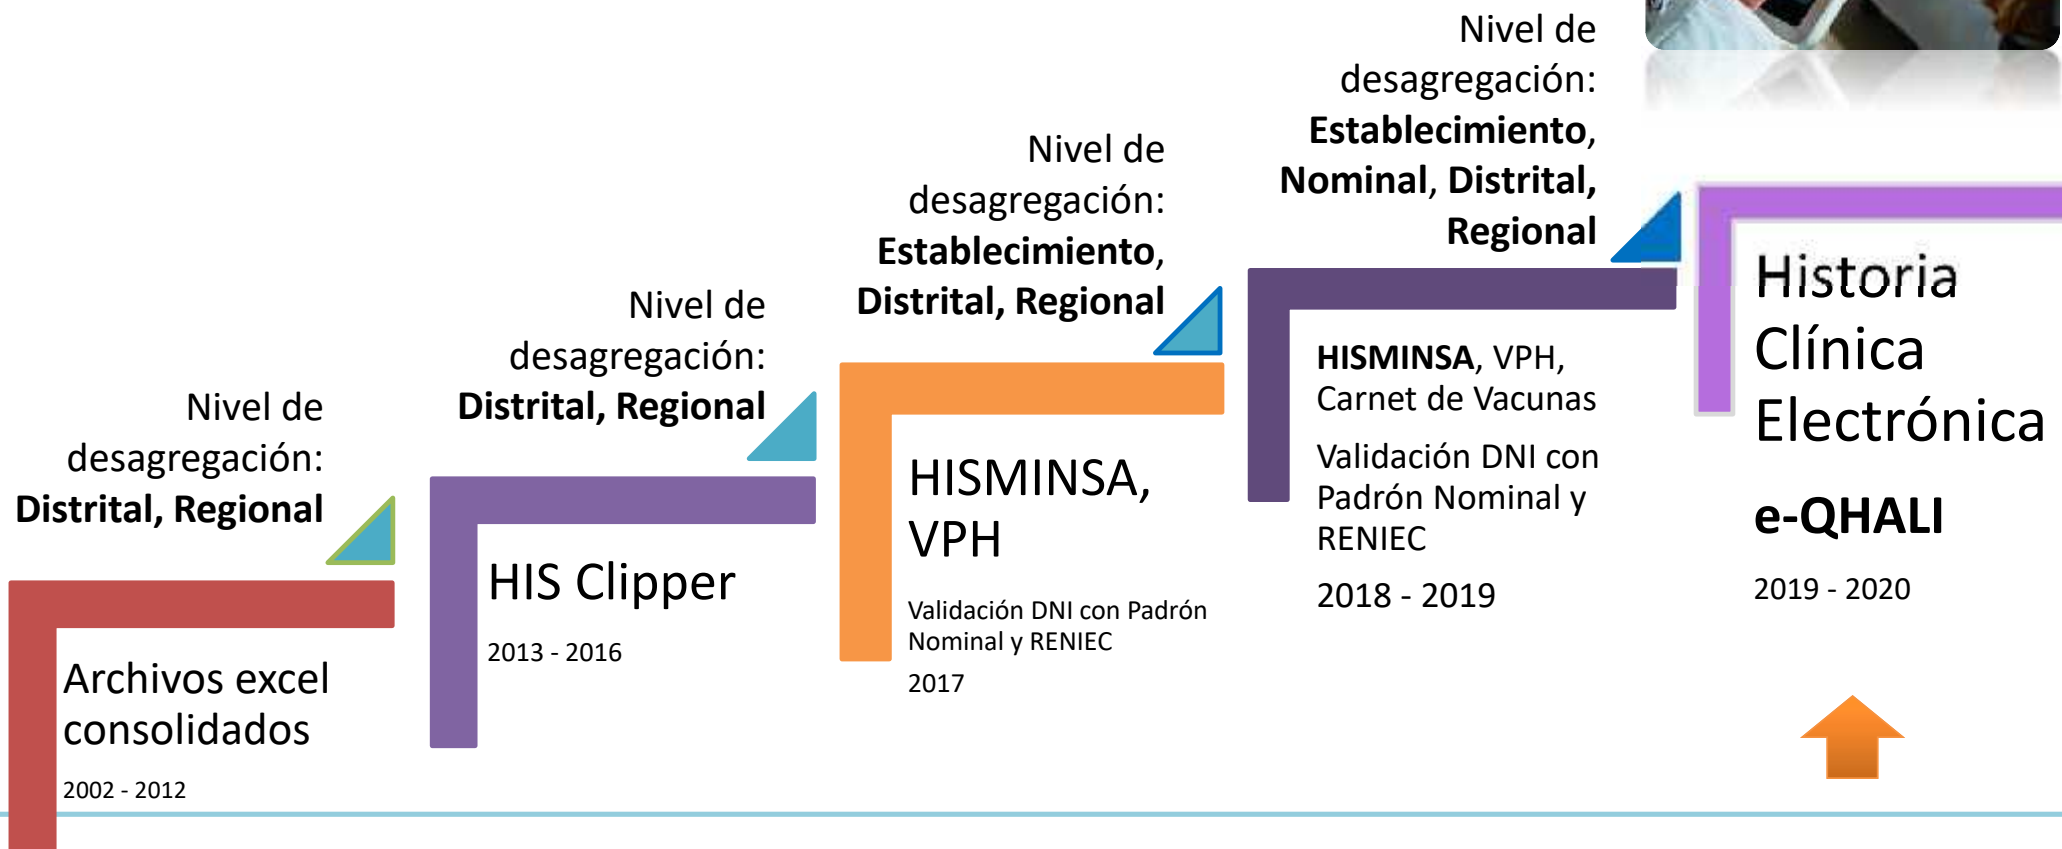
Nivel de desagregación: **Distrital, Regional**

Archivos excel consolidados

2002 - 2012

Nivel de desagregación: **Distrital, Regional**

HIS Clipper

2013 - 2016

Nivel de desagregación: **Establecimiento, Distrital, Regional**

HISMINSA, VPH

Validación DNI con Padrón Nominal y RENIEC

2017

Nivel de desagregación: **Establecimiento, Nominal, Distrital, Regional**

**HISMINSA**, VPH, Carnet de Vacunas

Validación DNI con Padrón Nominal y RENIEC

2018 - 2019

Historia Clínica Electrónica

**e-QHALI**

2019 - 2020